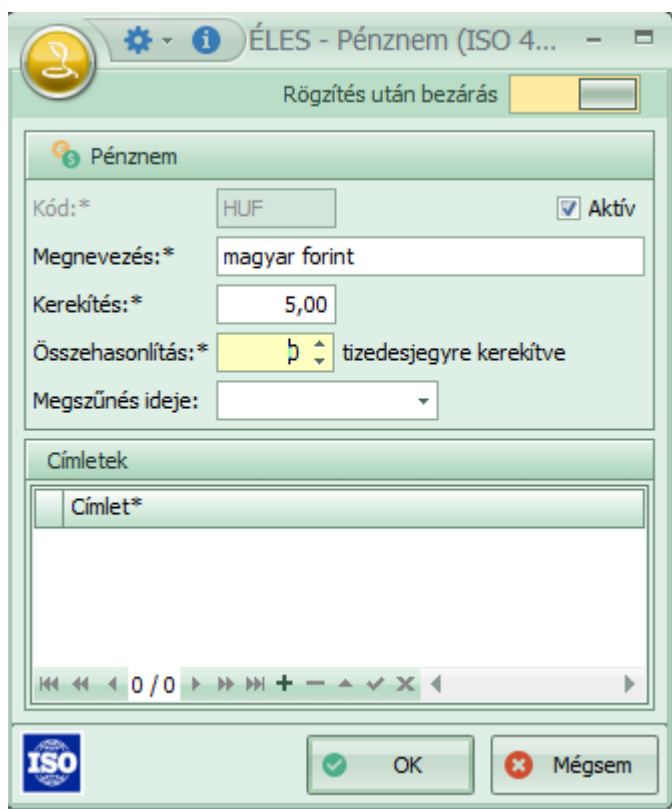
ÉLES - Pénznem (ISO 4...

Rögzítés után bezárás

Pénznem

Kód:* HUF

Aktív

Megnevezés:* magyar forint

Kerekítés:* 5,00

Összehasonlítás:* 0 tizedesjegyre kerekítve

Megszűnés ideje:

Címletek

Címlet*

0 / 0

ISO

OK

Mégsem